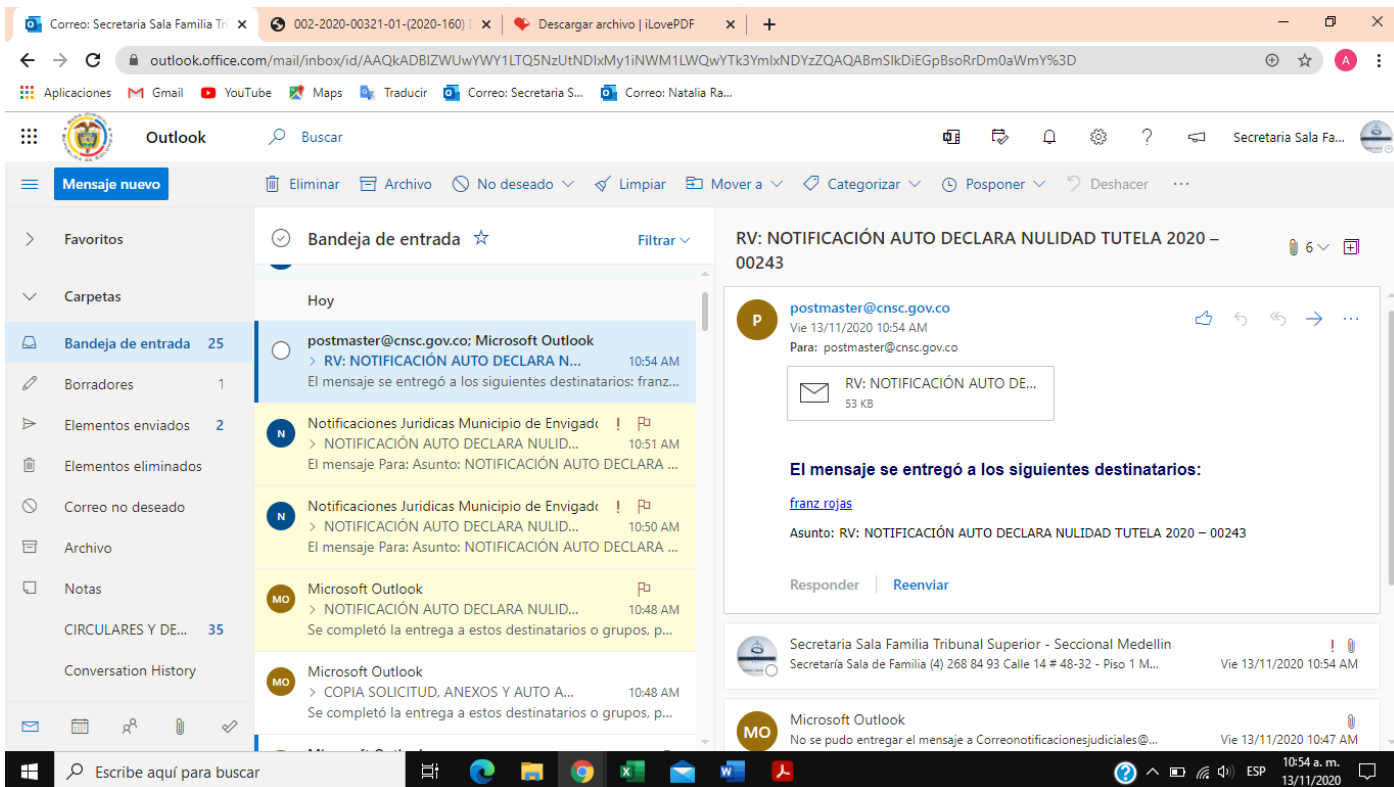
Correo: Secretaria Sala Familia Tr ×
002-2020-00321-01-(2020-160) ×
Descargar archivo | iLovePDF ×
+

outlook.office.com/mail/inbox/id/AAQkADBlZWUwYWY1LTQ5NzUtNDIxMy1iNWM1LWQwYTk3YmIxNDYzZQAQABmSIkDiEGpBsoRrDm0aWmY%3D

Aplicaciones Gmail YouTube Maps Traducir Correo: Secretaria S... Correo: Natalia Ra...

Outlook
Buscar
Secretaria Sala Fa...

Mensaje nuevo
Eliminar Archivo No deseado Limpiar Mover a Categorizar Posponer Deshacer ···

Favoritos
Carpetas
Bandeja de entrada 25
Borradores 1
Elementos enviados 2
Elementos eliminados
Correo no deseado
Archivo
Notas
CIRCULARES Y DE... 35
Conversation History

Bandeja de entrada
Filtrar
Hoy

postmaster@cnsc.gov.co; Microsoft Outlook
> RV: NOTIFICACIÓN AUTO DECLARA N... 10:54 AM
El mensaje se entregó a los siguientes destinatarios: franz...

Notificaciones Juridicas Municipio de Envigado
> NOTIFICACIÓN AUTO DECLARA NULID... 10:51 AM
El mensaje Para: Asunto: NOTIFICACIÓN AUTO DECLARA ...

Notificaciones Juridicas Municipio de Envigado
> NOTIFICACIÓN AUTO DECLARA NULID... 10:50 AM
El mensaje Para: Asunto: NOTIFICACIÓN AUTO DECLARA ...

Microsoft Outlook
> NOTIFICACIÓN AUTO DECLARA NULID... 10:48 AM
Se completó la entrega a estos destinatarios o grupos, p...

Microsoft Outlook
> COPIA SOLICITUD, ANEXOS Y AUTO A... 10:48 AM
Se completó la entrega a estos destinatarios o grupos, p...

RV: NOTIFICACIÓN AUTO DECLARA NULIDAD TUTELA 2020 – 00243
6

postmaster@cnsc.gov.co
Vie 13/11/2020 10:54 AM
Para: postmaster@cnsc.gov.co

RV: NOTIFICACIÓN AUTO DE...
53 KB

El mensaje se entregó a los siguientes destinatarios:

franz rojas

Asunto: RV: NOTIFICACIÓN AUTO DECLARA NULIDAD TUTELA 2020 – 00243

Responder Reenviar

Secretaria Sala Familia Tribunal Superior - Seccional Medellin
Secretaría Sala de Familia (4) 268 84 93 Calle 14 # 48-32 - Piso 1 M... Vie 13/11/2020 10:54 AM

Microsoft Outlook
No se pudo entregar el mensaje a Correonotificacionesjudiciales@... Vie 13/11/2020 10:47 AM

Escribe aquí para buscar
ESP 10:54 a. m. 13/11/2020